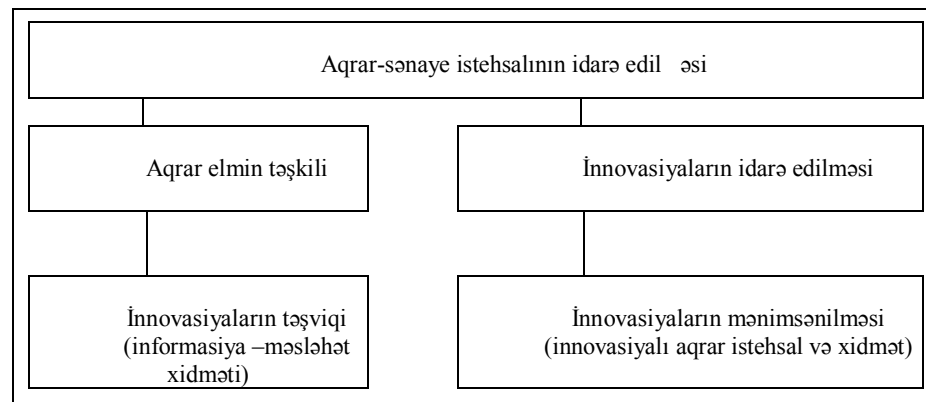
Aqrar-sənaye istehsalının idarə edil əsi

Aqrar elmin təşkili

İnnovasiyaların idarə edilməsi

İnnovasiyaların təşviqi (informasiya –məsləhət xidməti)

İnnovasiyaların mənimsənilməsi (innovasiyalı aqrar istehsal və xidmət)